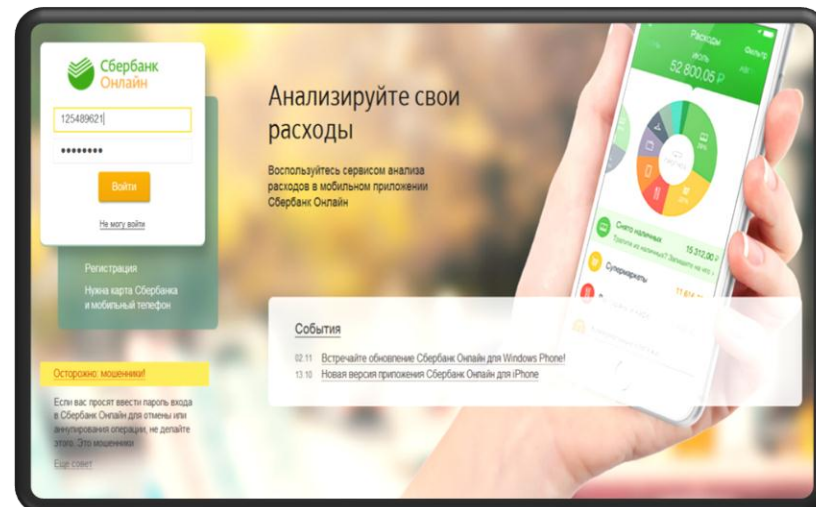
Сбербанк Онлайн

125489621

••••••••

Войти

Не могу войти

Регистрация

Нужна карта Сбербанка и мобильный телефон

Осторожно: мошенники!

Если вас просят ввести пароль входа в Сбербанк Онлайн для отмены или аннулирования операции, не делайте этого. Это мошенники

Еще совет

Анализируйте свои расходы

Воспользуйтесь сервисом анализа расходов в мобильном приложении Сбербанк Онлайн

Расходы

Фильтр

июль

52 800,05 ₽

Снято наличных

15 312,00 ₽

Супермаркеты

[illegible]

События

02.11 Встречайте обновление Сбербанк Онлайн для Windows Phone!

13.10 Новая версия приложения Сбербанк Онлайн для iPhone